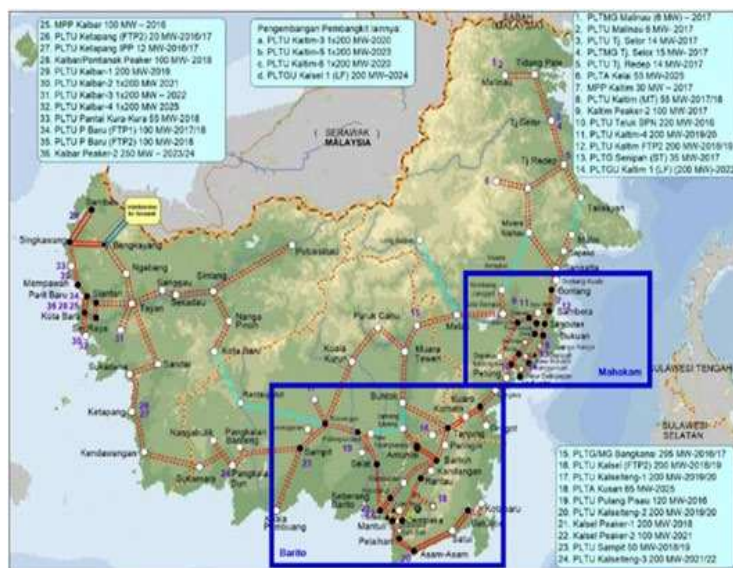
25. MPP Kalbar 100 MW – 2016
26. PLTU Ketapang (FTP2) 20 MW-2016/17
27. PLTU Ketapang IPP 12 MW-2016/17
28. Kalbar/Pontianak Peaker 100 MW-2018
29. PLTU Kalbar-1 200 MW-2019
30. PLTU Kalbar-2 1x200 MW 2021
31. PLTU Kalbar-3 1x200 MW – 2022
32. PLTU Kalbar-4 1x200 MW 2025
33. PLTU Pantai Kura-Kura 55 MW-2018
34. PLTU P Baru (FTP1) 100 MW-2017/18
35. PLTU P Baru (FTP2) 100 MW-2018
36. Kalbar Peaker-2 250 MW – 2023/24

Pengembangan Pembangkit lainnya:
a. PLTU Kaltim-3 1x200 MW-2020
b. PLTU Kaltim-5 1x200 MW-2023
c. PLTU Kaltim-6 1x200 MW-2020
d. PLTGU Kalsel 1 (LF) 200 MW-2024

1. PLTMG Malinau (6 MW) – 2017
2. PLTU Malinau 6 MW- 2017
3. PLTU Tj. Selor 14 MW-2017
4. PLTMG Tj. Selor 15 MW-2017
5. PLTU Tj. Redep 14 MW-2017
6. PLTA Kelai 55 MW-2025
7. MPP Kaltim 30 MW – 2017
8. PLTU Kaltim (MT) 55 MW-2017/18
9. Kaltim Peaker-2 100 MW-2017
10. PLTU Teluk BBN 220 MW-2016
11. PLTU Kaltim-4 200 MW-2019/20
12. PLTU Kaltim FTP2 200 MW-2018/19
13. PLTG Senipah (ST) 35 MW-2017
14. PLTGU Kaltim 1 (LF) (200 MW)-2022

SERAWAK
MALAYSIA

Tidang Pale
Malinau
Tj Selor
Tj Redep
Talisayan
Singkawang
Bengkayang
Mempawah
Parit Baru
Kota Baru
Ngabang
Sanggau
Sekadau
Sintang
Putussibau
Tayan
Nanga Pinoh
Kota Baru
Sukadana
Sandai
Ketapang
Kendawangan
Nanga Bulik
Pangkalan Bandeng
Sukamara
Pangkalan Bun
Kuala Kurun
Puruk Cahu
Muara Teweh
Melak
Buntok
Sampit
Kuala Pambuang
Palangkaraya
Kuaro
Tanjung
Paringin
Barabai
Kandangan
Rantau
Amuntai
Mantuil
Pelaihari
Asam-Asam
Satui
Batulicin
Kotabaru
Bontang
Sambera
Sangatta
Samarinda
Balikpapan
Petung
Sukuan
Mahakam
Barito
SULAWESI TENGAH
SULAWESI SELATAN

15. PLTG/MG Bangkanai 295 MW-2016/17
16. PLTU Kalsel (FTP2) 200 MW-2018/19
17. PLTU Kalselteng-1 200 MW-2019/20
18. PLTA Kusan 65 MW-2025
19. PLTU Pulang Pisau 120 MW-2016
20. PLTU Kalselteng-2 200 MW-2019/20
21. Kalsel Peaker-1 200 MW-2018
22. Kalsel Peaker-2 100 MW-2021
23. PLTU Sampit 50 MW-2018/19
24. PLTU Kalselteng-3 200 MW-2021/22